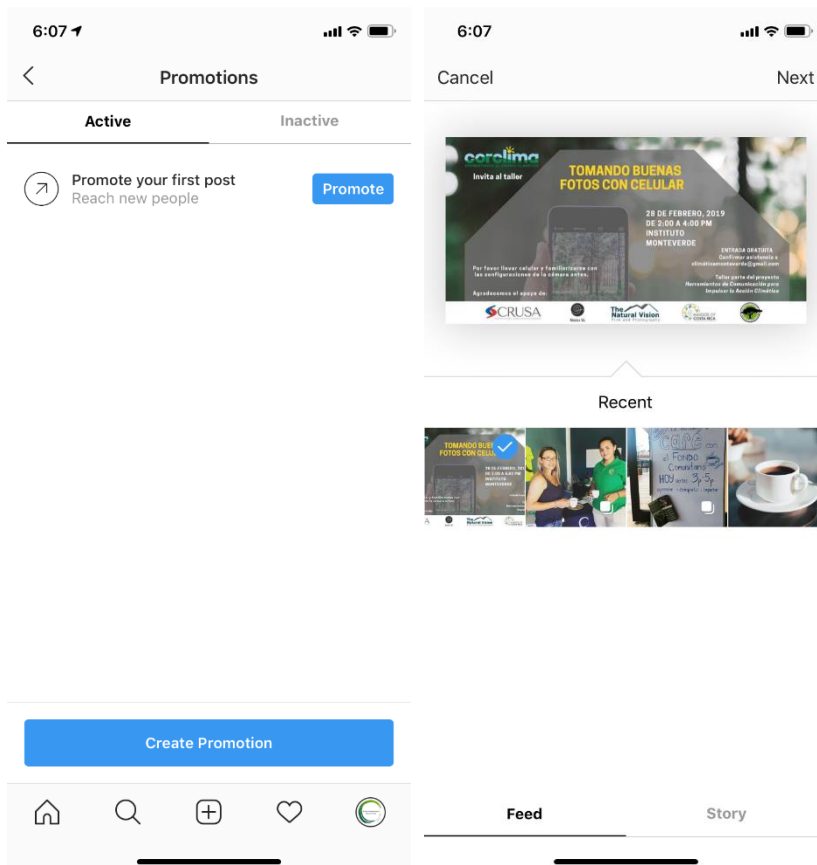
6:07

Promotions

Active

Inactive

Promote your first post
Reach new people

Promote

Create Promotion

6:07

Cancel

Next

coclima

Invita al taller

TOMANDO BUENAS FOTOS CON CELULAR

28 DE FEBRERO, 2019
DE 2:00 A 4:00 PM
INSTITUTO MONTEVERDE

ENTRADA GRATUITA
Confirmar asistencia a
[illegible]@gmail.com

Por favor llevar celular y familiarizarse con las configuraciones de la cámara antes.

Taller parte del proyecto Herramientas de Comunicación para Impulsar la Acción Climática

Agradecemos el apoyo de:

CRUSA

The Natural Vision

Recent

TOMANDO BUENAS FOTOS CON CELULAR

Feed

Story